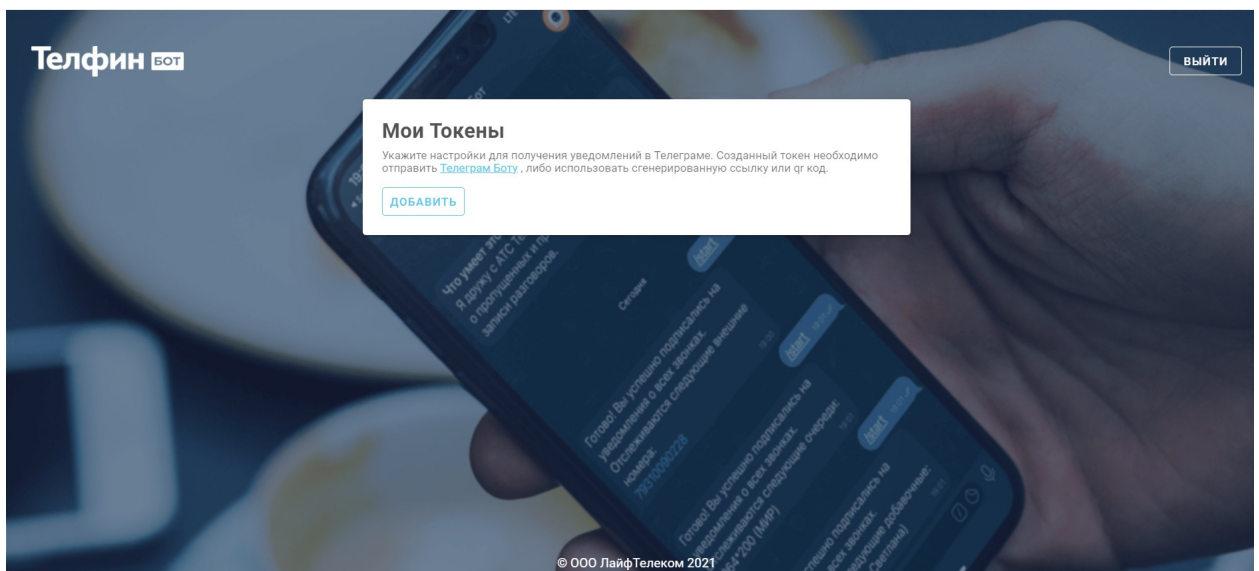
Телфин БОТ

ВЫЙТИ

Мои Токены

Укажите настройки для получения уведомлений в Телеграме. Созданный токен необходимо отправить Телеграм Боту , либо использовать сгенерированную ссылку или qr код.

ДОБАВИТЬ

Что умеет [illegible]
Я дружу с АТС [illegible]
о пропущенных и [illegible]
записи разговоров.

Сегодня

/start

Готово! Вы успешно подписались на уведомления о всех звонках.
Отслеживаются следующие внешние номера:
79310000228

/start

Готово! Вы успешно подписались на уведомления о всех звонках.
Отслеживаются следующие очереди:
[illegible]54*200 (МИР)

/start

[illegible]спешно подписались на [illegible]всех звонках.
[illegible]едующие добавочные:
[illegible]Светлана)

© ООО ЛайфТелеком 2021